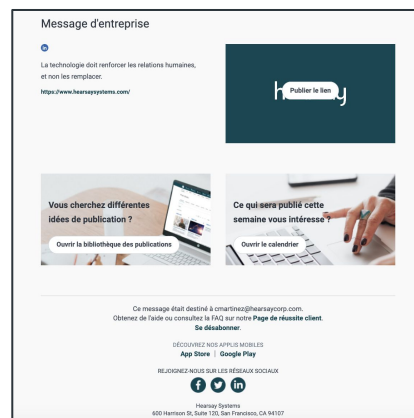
Message d'entreprise

in

La technologie doit renforcer les relations humaines, et non les remplacer.

https://www.hearsaysystems.com/

h Publier le lien y

Vous cherchez différentes idées de publication ?

Ouvrir la bibliothèque des publications

Ce qui sera publié cette semaine vous intéresse ?

Ouvrir le calendrier

Ce message était destiné à cmartinez@hearsaycorp.com. Obtenez de l'aide ou consultez la FAQ sur notre Page de réussite client. Se désabonner.

DÉCOUVREZ NOS APPLIS MOBILES
App Store | Google Play

REJOIGNEZ-NOUS SUR LES RÉSEAUX SOCIAUX

Hearsay Systems
600 Harrison St, Suite 120, San Francisco, CA 94107